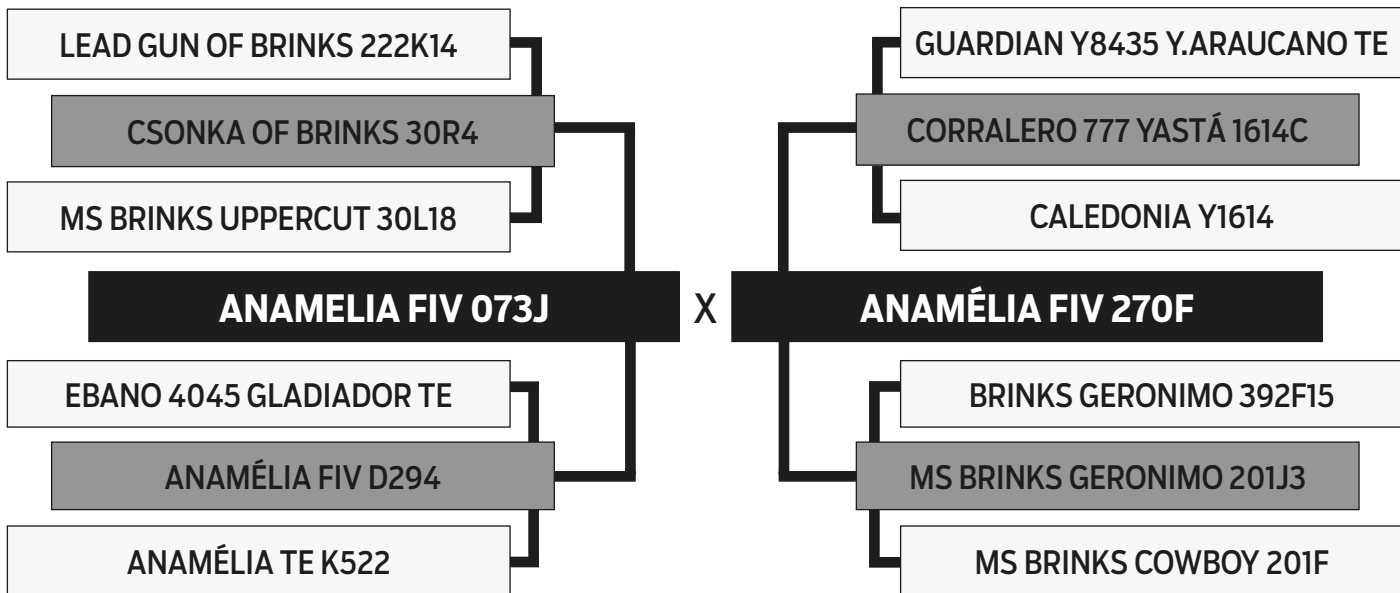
LEAD GUN OF BRINKS 222K14

CSONKA OF BRINKS 30R4

MS BRINKS UPPERCUT 30L18

ANAMELIA FIV 073J

EBANO 4045 GLADIADOR TE

ANAMÉLIA FIV D294

ANAMÉLIA TE K522

X

GUARDIAN Y8435 Y.ARAUCANO TE

CORRALERO 777 YASTÁ 1614C

CALEDONIA Y1614

ANAMÉLIA FIV 270F

BRINKS GERONIMO 392F15

MS BRINKS GERONIMO 201J3

MS BRINKS COWBOY 201F